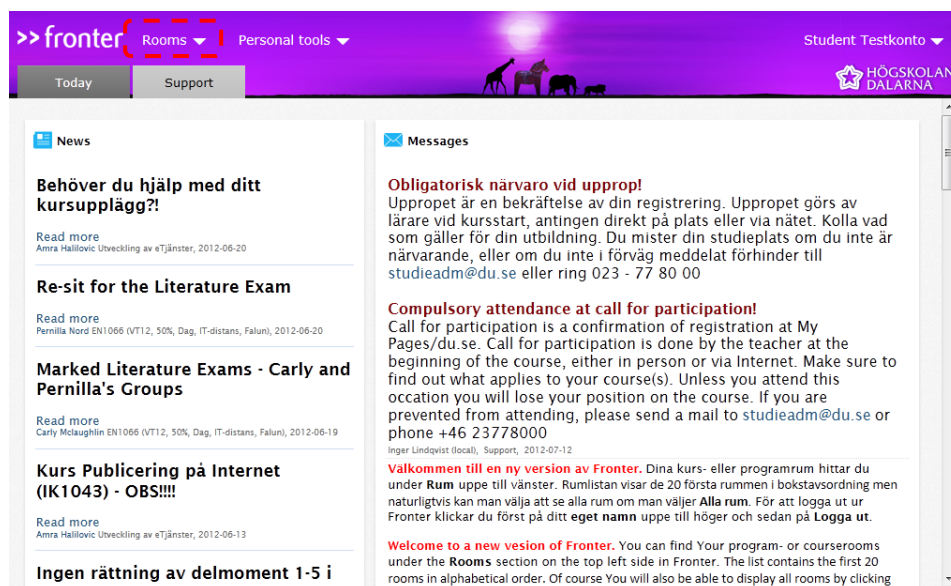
>> fronter Rooms Personal tools Student Testkonto

Today Support

HÖGSKOLAN DALARNA

News

Behöver du hjälp med ditt kursupplägg?!

Read more
Amra Halilovic Utveckling av eTjänster, 2012-06-20

Re-sit for the Literature Exam

Read more
Pernilla Nord EN1066 (VT12, 50%, Dag, IT-distans, Falun), 2012-06-20

Marked Literature Exams - Carly and Pernilla's Groups

Read more
Carly Mclaughlin EN1066 (VT12, 50%, Dag, IT-distans, Falun), 2012-06-19

Kurs Publicering på Internet (IK1043) - OBS!!!!

Read more
Amra Halilovic Utveckling av eTjänster, 2012-06-13

Ingen rättning av delmoment 1-5 i

Messages

Obligatorisk närvaro vid upprop!
Uppropet är en bekräftelse av din registrering. Uppropet görs av lärare vid kursstart, antingen direkt på plats eller via nätet. Kolla vad som gäller för din utbildning. Du mister din studieplats om du inte är närvarande, eller om du inte i förväg meddelat förhinder till studieadm@du.se eller ring 023 - 77 80 00

Compulsory attendance at call for participation!
Call for participation is a confirmation of registration at My Pages/du.se. Call for participation is done by the teacher at the beginning of the course, either in person or via Internet. Make sure to find out what applies to your course(s). Unless you attend this occation you will lose your position on the course. If you are prevented from attending, please send a mail to studieadm@du.se or phone +46 23778000
Inger Lindqvist (local), Support, 2012-07-12

Välkommen till en ny version av Fronter. Dina kurs- eller programrum hittar du under Rum uppe till vänster. Rumlistan visar de 20 första rummen i bokstavsordning men naturligtvis kan man välja att se alla rum om man väljer Alla rum. För att logga ut ur Fronter klickar du först på ditt eget namn uppe till höger och sedan på Logga ut.

Welcome to a new vesion of Fronter. You can find Your program- or courserooms under the Rooms section on the top left side in Fronter. The list contains the first 20 rooms in alphabetical order. Of course You will also be able to display all rooms by clicking